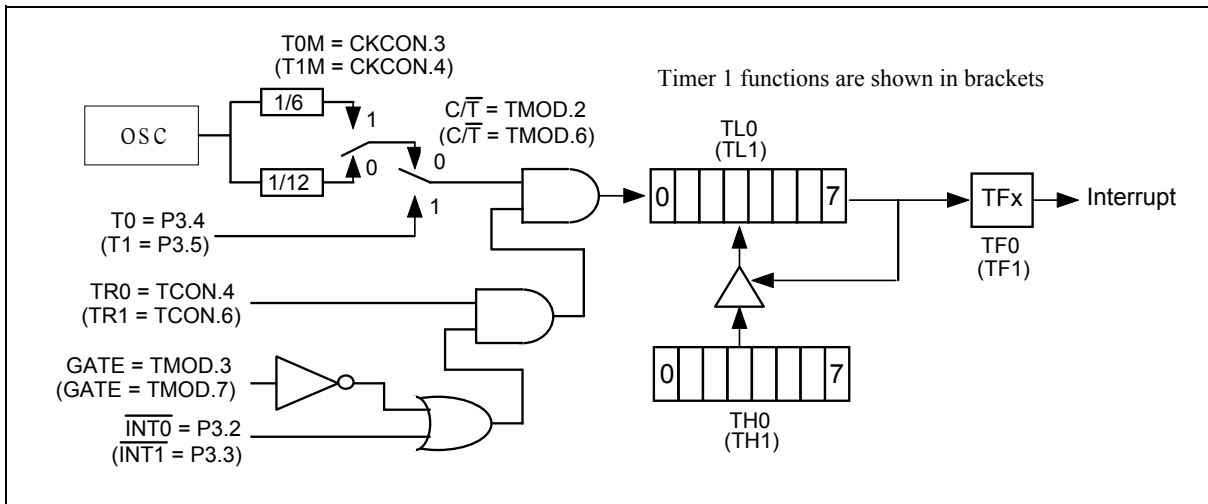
T0M = CKCON.3
(T1M = CKCON.4)

Timer 1 functions are shown in brackets

OSC

1/6

1

1/12

0

C/$\overline{T}$ = TMOD.2
(C/$\overline{T}$ = TMOD.6)

0

TL0
(TL1)

0

7

TFx

Interrupt

T0 = P3.4
(T1 = P3.5)

1

TF0
(TF1)

TR0 = TCON.4
(TR1 = TCON.6)

GATE = TMOD.3
(GATE = TMOD.7)

0

7

$\overline{INT0}$ = P3.2
($\overline{INT1}$ = P3.3)

TH0
(TH1)